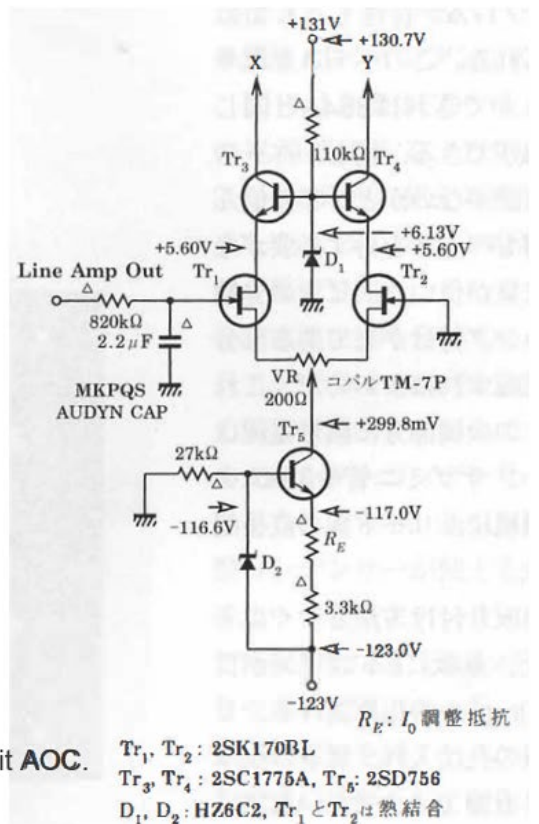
+131V
+130.7V
X
Y
110kΩ
Tr$_3$
Tr$_4$
+6.13V
+5.60V
+5.60V
D$_1$
Line Amp Out
Tr$_1$
Tr$_2$
820kΩ
2.2$\mu$F
MKPQS
AUDYN CAP
VR
200Ω
コパルTM-7P
Tr$_5$
+299.8mV
27kΩ
-116.6V
-117.0V
$R_E$
D$_2$
3.3kΩ
-123.0V
-123V
$R_E$: $I_0$ 調整抵抗
it AOC.
Tr$_1$, Tr$_2$ : 2SK170BL
Tr$_3$, Tr$_4$ : 2SC1775A, Tr$_5$: 2SD756
D$_1$, D$_2$ : HZ6C2, Tr$_1$とTr$_2$は熱結合